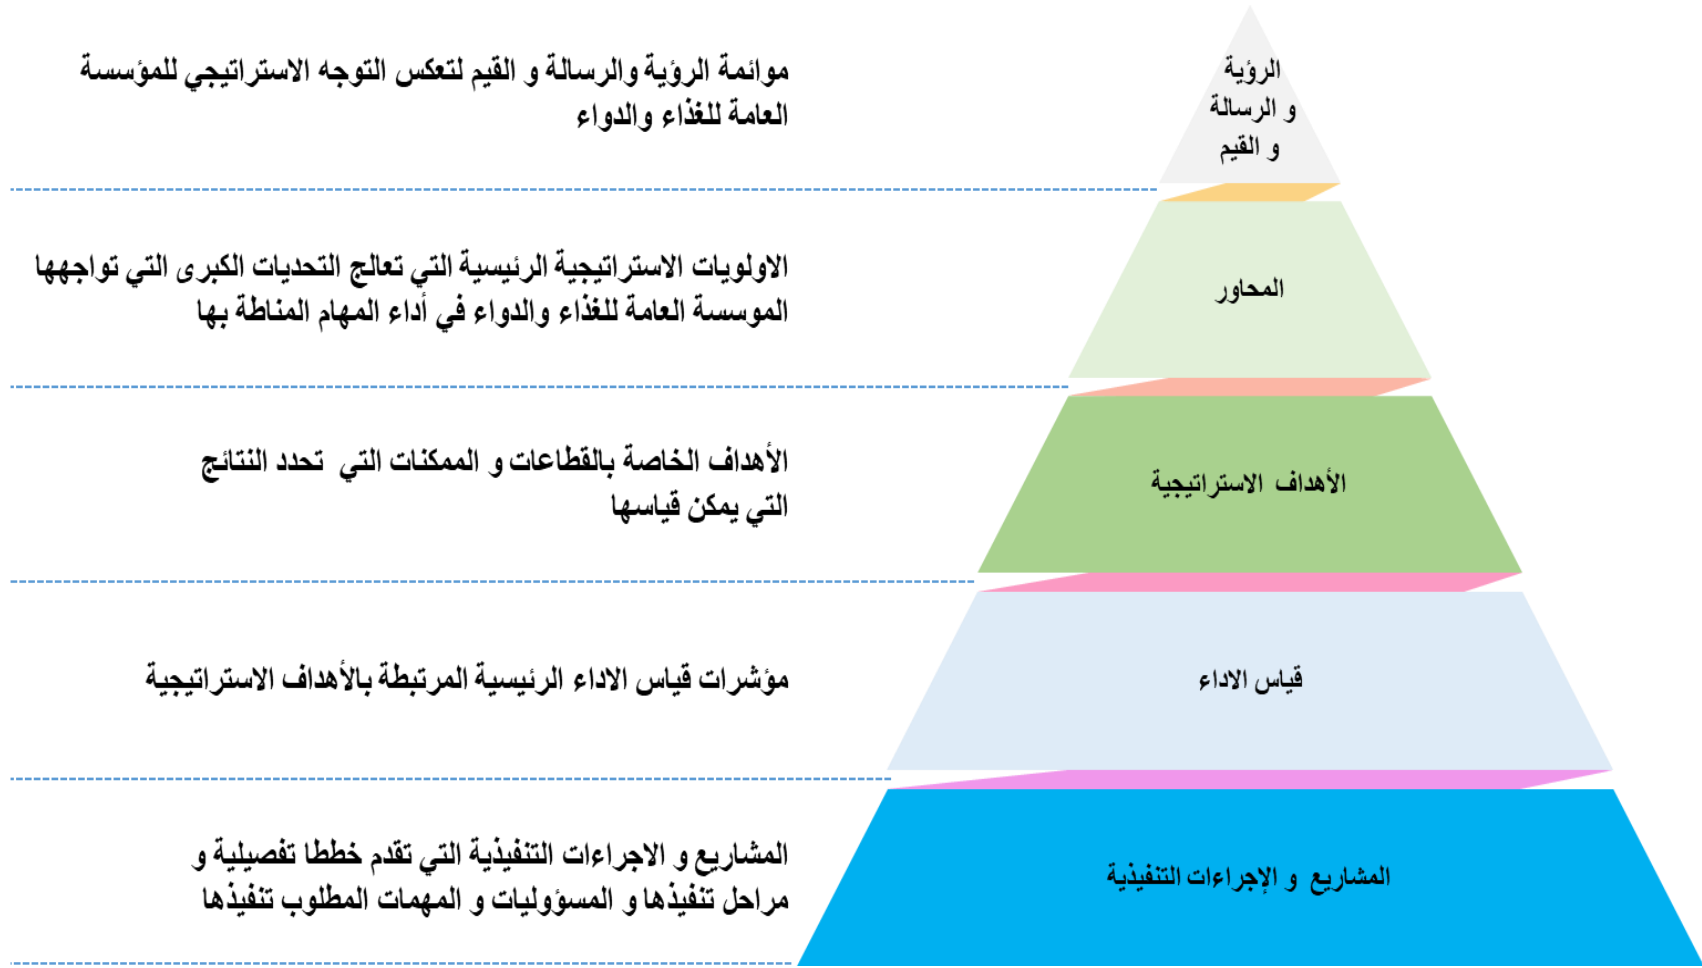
الرؤية و الرسالة و القيم

موائمة الرؤية والرسالة و القيم لتعكس التوجه الاستراتيجي للمؤسسة العامة للغذاء والدواء

المحاور

الاولويات الاستراتيجية الرئيسية التي تعالج التحديات الكبرى التي تواجهها الموسسة العامة للغذاء والدواء في أداء المهام المناطة بها

الأهداف الاستراتيجية

الأهداف الخاصة بالقطاعات و الممكنات التي تحدد النتائج التي يمكن قياسها

قياس الاداء

مؤشرات قياس الاداء الرئيسية المرتبطة بالأهداف الاستراتيجية

المشاريع و الإجراءات التنفيذية

المشاريع و الاجراءات التنفيذية التي تقدم خططا تفصيلية و مراحل تنفيذها و المسؤوليات و المهمات المطلوب تنفيذها